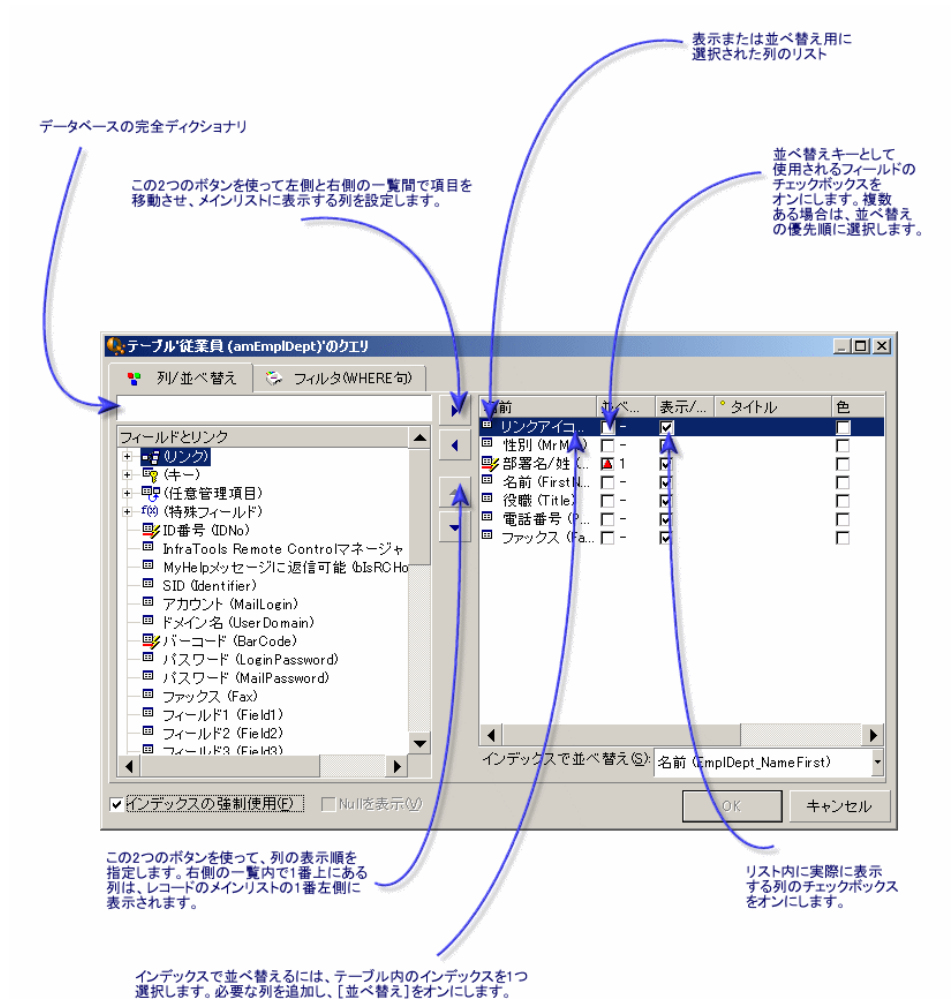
表示または並べ替え用に選択された列のリスト

データベースの完全ディクショナリ

並べ替えキーとして使用されるフィールドのチェックボックスをオンにします。複数ある場合は、並べ替えの優先順に選択します。

この2つのボタンを使って左側と右側の一覧間で項目を移動させ、メインリストに表示する列を設定します。

テーブル'従業員 (amEmplDept)'のクエリ

列/並べ替え　フィルタ(WHERE句)

フィールドとリンク
(リンク)
(キー)
(任意管理項目)
(特殊フィールド)
ID番号 (IDNo)
InfraTools Remote Controlマネージャ
MyHelpメッセージに返信可能 (bIsRCHo
SID (Identifier)
アカウント (MailLogin)
ドメイン名 (UserDomain)
バーコード (BarCode)
パスワード (LoginPassword)
パスワード (MailPassword)
ファックス (Fax)
フィールド1 (Field1)
フィールド2 (Field2)
フィールド3 (Field3)

| 名前 | 並べ... | 表示/... | タイトル | 色 |
|---|---|---|---|---|
| リンクアイコ... | - | ☑ | | ☐ |
| 性別 (MrMs) | - | ☑ | | ☐ |
| 部署名/姓 (... | 1 | ☑ | | ☐ |
| 名前 (FirstN... | - | ☑ | | ☐ |
| 役職 (Title) | - | ☑ | | ☐ |
| 電話番号 (P... | - | ☑ | | ☐ |
| ファックス (Fa... | - | ☑ | | ☐ |

インデックスで並べ替え(S): 名前 (EmplDept_NameFirst)

インデックスの強制使用(F)　Nullを表示(V)　OK　キャンセル

この2つのボタンを使って、列の表示順を指定します。右側の一覧内で1番上にある列は、レコードのメインリストの1番左側に表示されます。

リスト内に実際に表示する列のチェックボックスをオンにします。

インデックスで並べ替えるには、テーブル内のインデックスを1つ選択します。必要な列を追加し、[並べ替え]をオンにします。